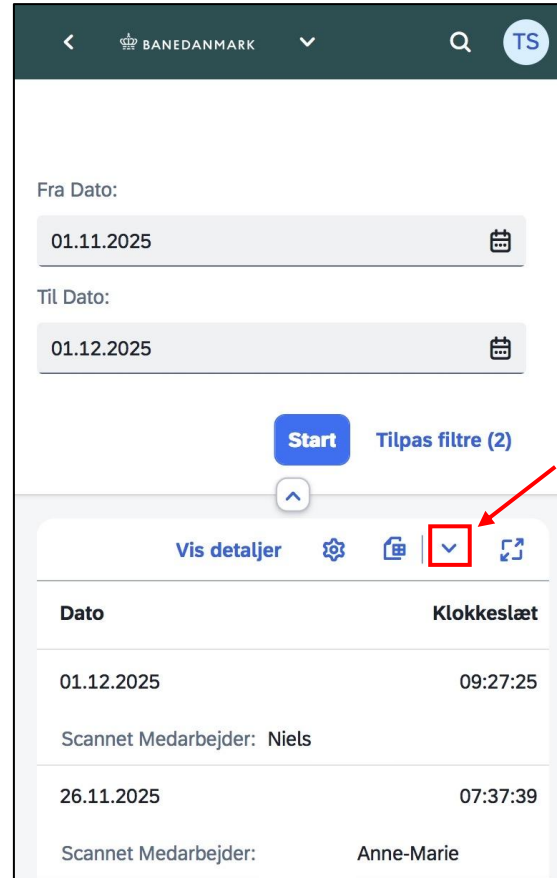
BANEDANMARK

TS

Fra Dato:

01.11.2025

Til Dato:

01.12.2025

Start

Tilpas filtre (2)

Vis detaljer

| Dato | Klokkeslæt |
|---|---|
| 01.12.2025 | 09:27:25 |
| Scannet Medarbejder: Niels | |
| 26.11.2025 | 07:37:39 |
| Scannet Medarbejder: Anne-Marie | |